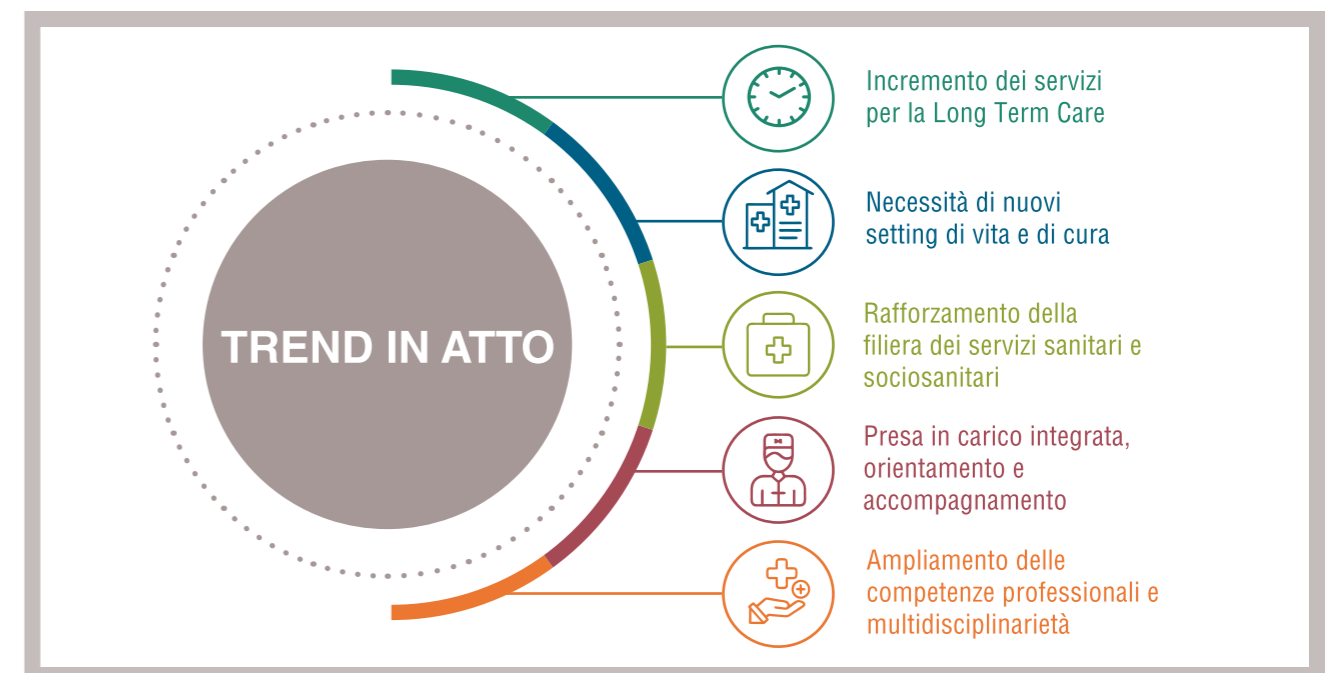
TREND IN ATTO

Incremento dei servizi per la Long Term Care

Necessità di nuovi setting di vita e di cura

Rafforzamento della filiera dei servizi sanitari e sociosanitari

Presa in carico integrata, orientamento e accompagnamento

Ampliamento delle competenze professionali e multidisciplinarietà